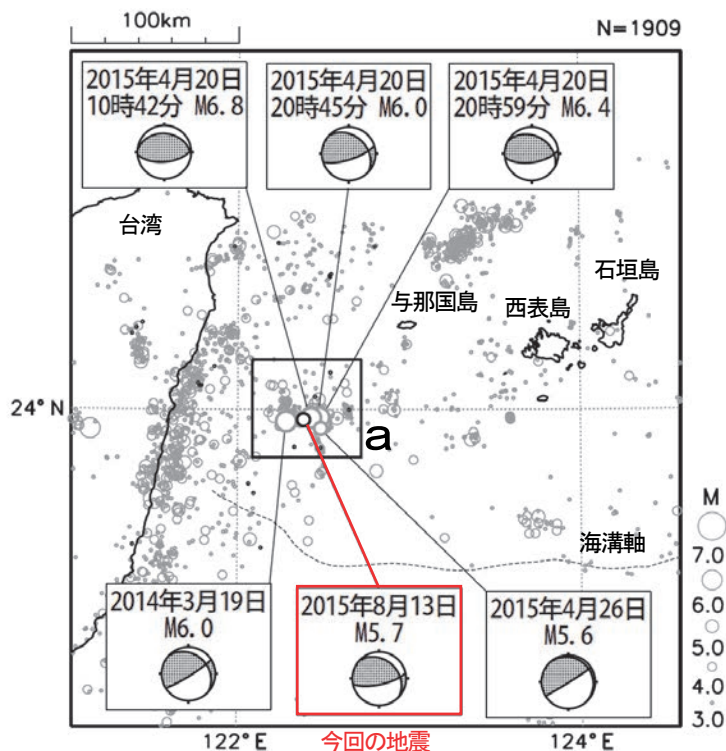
100km

N=1909

2015年4月20日
10時42分 M6.8

2015年4月20日
20時45分 M6.0

2015年4月20日
20時59分 M6.4

台湾

石垣島

与那国島

西表島

24° N

a

M
7.0
6.0
5.0
4.0
3.0

海溝軸

2014年3月19日
M6.0

2015年8月13日
M5.7

2015年4月26日
M5.6

122° E

今回の地震

124° E